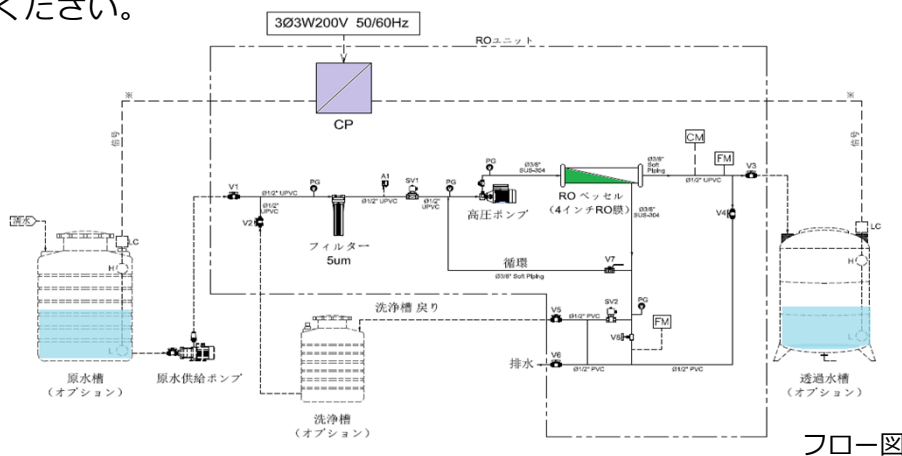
ください。

3Ø3W200V 50/60Hz

ROユニット

CP

※

信号

※

信号

CM

FM

V3

PG

Ø3/8" SUS-304

Ø3/8" Soft Piping

Ø1/2" UPVC

V1

Ø1/2" UPVC

PG

A1

SV1

PG

Ø1/2" UPVC

Ø1/2" UPVC

Ø1/2" UPVC

V2

高圧ポンプ

RO ベッセル

（4インチRO膜）

Ø3/8" SUS-304

V4

フィルター

5um

循環

V7

Ø3/8" Soft Piping

原水

LC

H

L

LC

H

L

洗浄槽 戻り

V5

SV2

PG

Ø1/2" PVC

V8

FM

排水

V6

Ø1/2" PVC

Ø1/2" PVC

原水槽
（オプション）

原水供給ポンプ

洗浄槽
（オプション）

透過水槽
（オプション）

フロー図